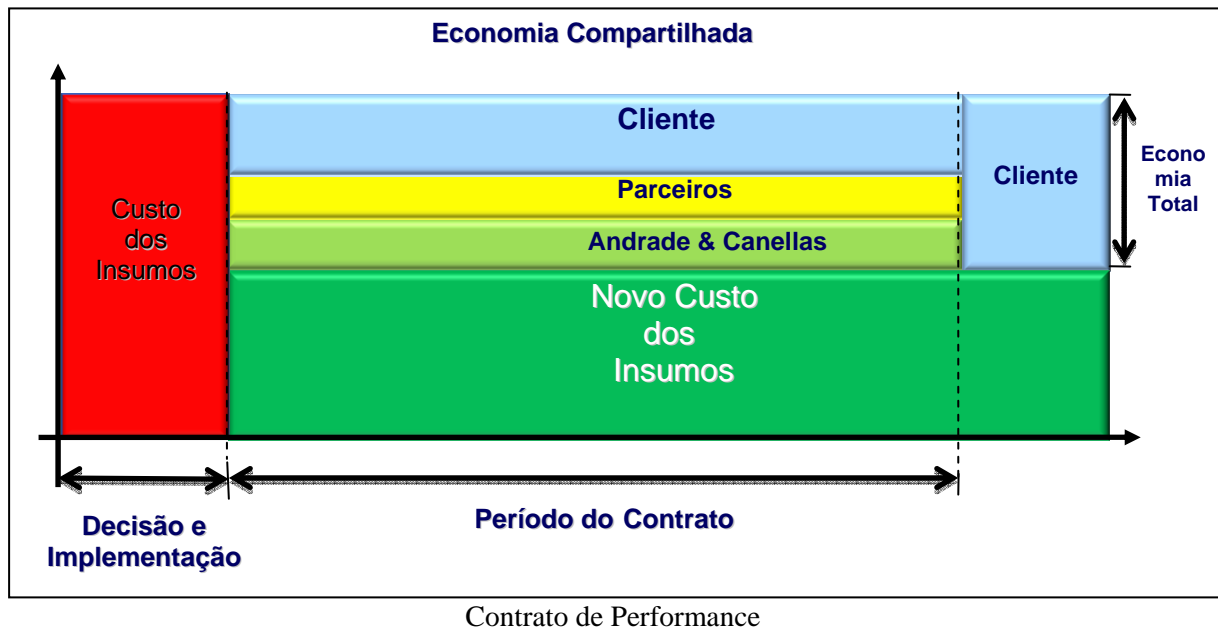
Economia Compartilhada

Custo dos Insumos

Cliente

Parceiros

Andrade & Canellas

Novo Custo dos Insumos

Cliente

Economia Total

Decisão e Implementação

Período do Contrato

Contrato de Performance